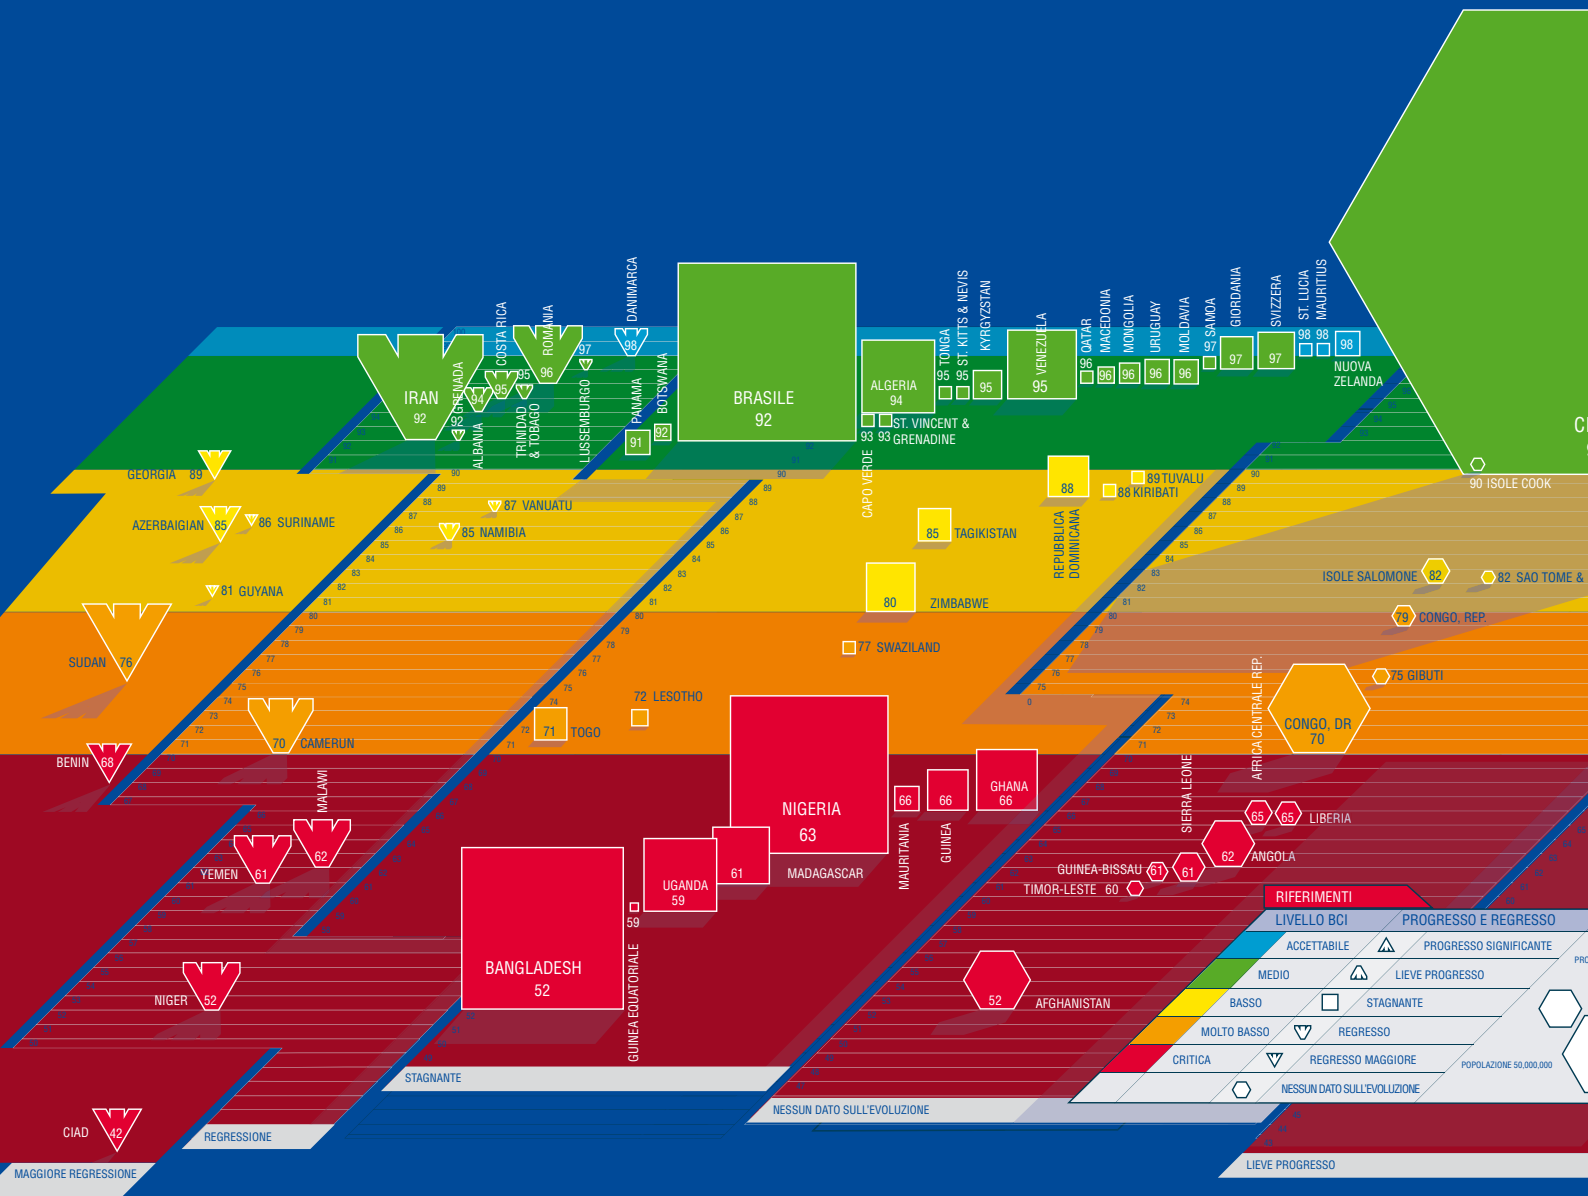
IRAN 92
GRENADA 92
ALBANIA
94
95
95
COSTA RICA
TRINIDAD & TOBAGO
ROMANIA 96
97
LUSSEMBURGO
DANIMARCA 98
PANAMA 91
BOTSWANA 92
BRASILE 92
ALGERIA 94
ST. VINCENT & GRENADINE
93 93
CAPO VERDE
TONGA 95
ST. KITTS & NEVIS 95
KYRGYZSTAN 95
VENEZUELA 95
QATAR 96
MACEDONIA 96
MONGOLIA 96
URUGUAY 96
MOLDAVIA 96
SAMOA 97
GIORDANIA 97
SVIZZERA 97
ST. LUCIA 98
MAURITIUS 98
98 NUOVA ZELANDA
90 ISOLE COOK
GEORGIA 89
AZERBAIGIAN 85
86 SURINAME
87 VANUATU
85 NAMIBIA
81 GUYANA
88
REPUBBLICA DOMINICANA
89 TUVALU
88 KIRIBATI
85 TAGIKISTAN
80 ZIMBABWE
ISOLE SALOMONE 82
82 SAO TOME &
79 CONGO, REP.
77 SWAZILAND
75 GIBUTI
SUDAN 76
70 CAMERUN
71 TOGO
72 LESOTHO
CONGO, DR 70
AFRICA CENTRALE REP.
BENIN 68
MALAWI 62
YEMEN 61
NIGERIA 63
MADAGASCAR
61
UGANDA 59
66 MAURITANIA
66 GUINEA
GHANA 66
SIERRA LEONE
65 65 LIBERIA
62 ANGOLA
GUINEA-BISSAU 61
61
TIMOR-LESTE 60
BANGLADESH 52
59 GUINEA EQUATORIALE
NIGER 52
52 AFGHANISTAN
CIAD 42
RIFERIMENTI
LIVELLO BCI
PROGRESSO E REGRESSO
ACCETTABILE
PROGRESSO SIGNIFICANTE
MEDIO
LIEVE PROGRESSO
BASSO
STAGNANTE
MOLTO BASSO
REGRESSO
CRITICA
REGRESSO MAGGIORE
NESSUN DATO SULL'EVOLUZIONE
POPOLAZIONE 50,000,000
STAGNANTE
NESSUN DATO SULL'EVOLUZIONE
REGRESSIONE
MAGGIORE REGRESSIONE
LIEVE PROGRESSO